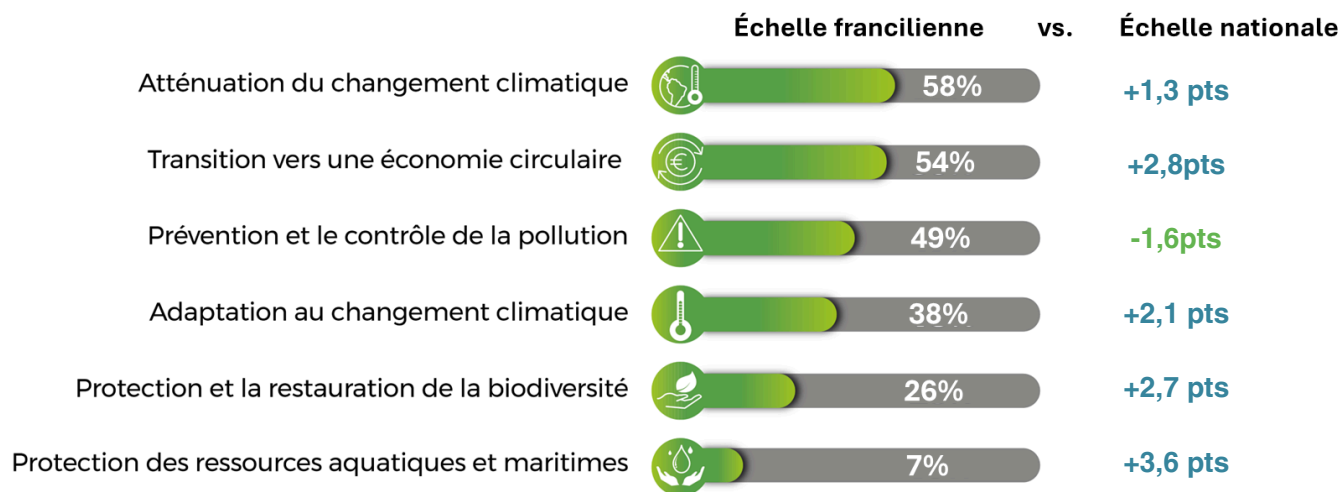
| | Échelle francilienne | vs. Échelle nationale |
|---|---|---|
| Atténuation du changement climatique | 58% | +1,3 pts |
| Transition vers une économie circulaire | 54% | +2,8pts |
| Prévention et le contrôle de la pollution | 49% | -1,6pts |
| Adaptation au changement climatique | 38% | +2,1 pts |
| Protection et la restauration de la biodiversité | 26% | +2,7 pts |
| Protection des ressources aquatiques et maritimes | 7% | +3,6 pts |